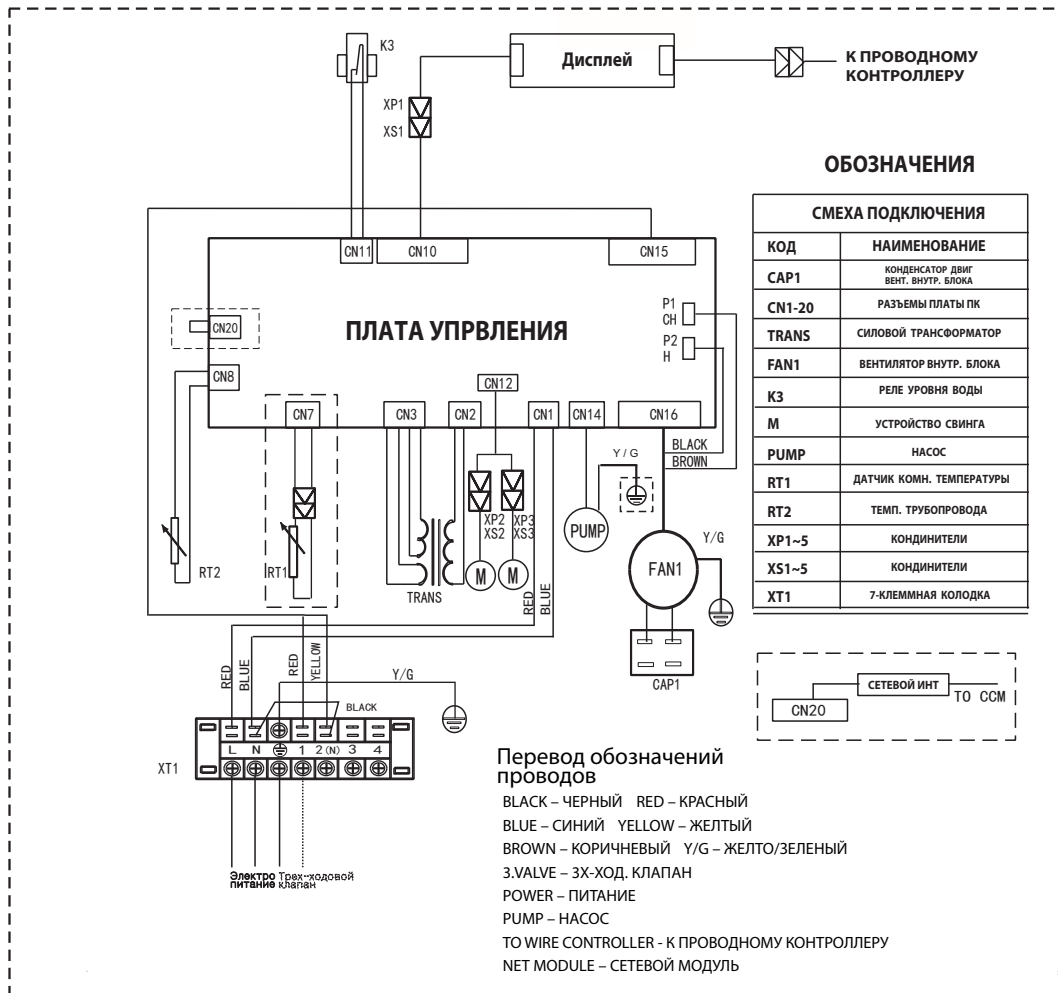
K3

Дисплей

К ПРОВОДНОМУ КОНТРОЛЛЕРУ

XP1
XS1

ОБОЗНАЧЕНИЯ

| СМЕХА ПОДКЛЮЧЕНИЯ | |
|---|---|
| КОД | НАИМЕНОВАНИЕ |
| CAP1 | КОНДЕНСАТОР ДВИГ ВЕНТ. ВНУТР. БЛОКА |
| CN1-20 | РАЗЪЕМЫ ПЛАТЫ ПК |
| TRANS | СИЛОВОЙ ТРАНСФОРМАТОР |
| FAN1 | ВЕНТИЛЯТОР ВНУТР. БЛОКА |
| K3 | РЕЛЕ УРОВНЯ ВОДЫ |
| M | УСТРОЙСТВО СВИНГА |
| PUMP | НАСОС |
| RT1 | ДАТЧИК КОМН. ТЕМПЕРАТУРЫ |
| RT2 | ТЕМП. ТРУБОПРОВОДА |
| XP1~5 | КОНДИНИТЕЛИ |
| XS1~5 | КОНДИНИТЕЛИ |
| XT1 | 7-КЛЕММНАЯ КОЛОДКА |

CN11 CN10 CN15

CN20

ПЛАТА УПРВЛЕНИЯ

P1 CH
P2 H

CN8

CN12

CN7 CN3 CN2 CN1 CN14 CN16

BLACK
BROWN

Y/G

XP2 XS2 XP3 XS3

M M

PUMP

FAN1

Y/G

RT2 RT1 TRANS

RED BLUE

CAP1

RED BLUE RED YELLOW

Y/G

BLACK

СЕТЕВОЙ ИНТ TO CCM

CN20

L N ⏚ 1 2(N) 3 4

XT1

Перевод обозначений проводов

BLACK – ЧЕРНЫЙ RED – КРАСНЫЙ
BLUE – СИНИЙ YELLOW – ЖЕЛТЫЙ
BROWN – КОРИЧНЕВЫЙ Y/G – ЖЕЛТО/ЗЕЛЕНЫЙ
3.VALVE – 3Х-ХОД. КЛАПАН
POWER – ПИТАНИЕ
PUMP – НАСОС
TO WIRE CONTROLLER - К ПРОВОДНОМУ КОНТРОЛЛЕРУ
NET MODULE – СЕТЕВОЙ МОДУЛЬ

Электро питание Трех-ходовой клапан